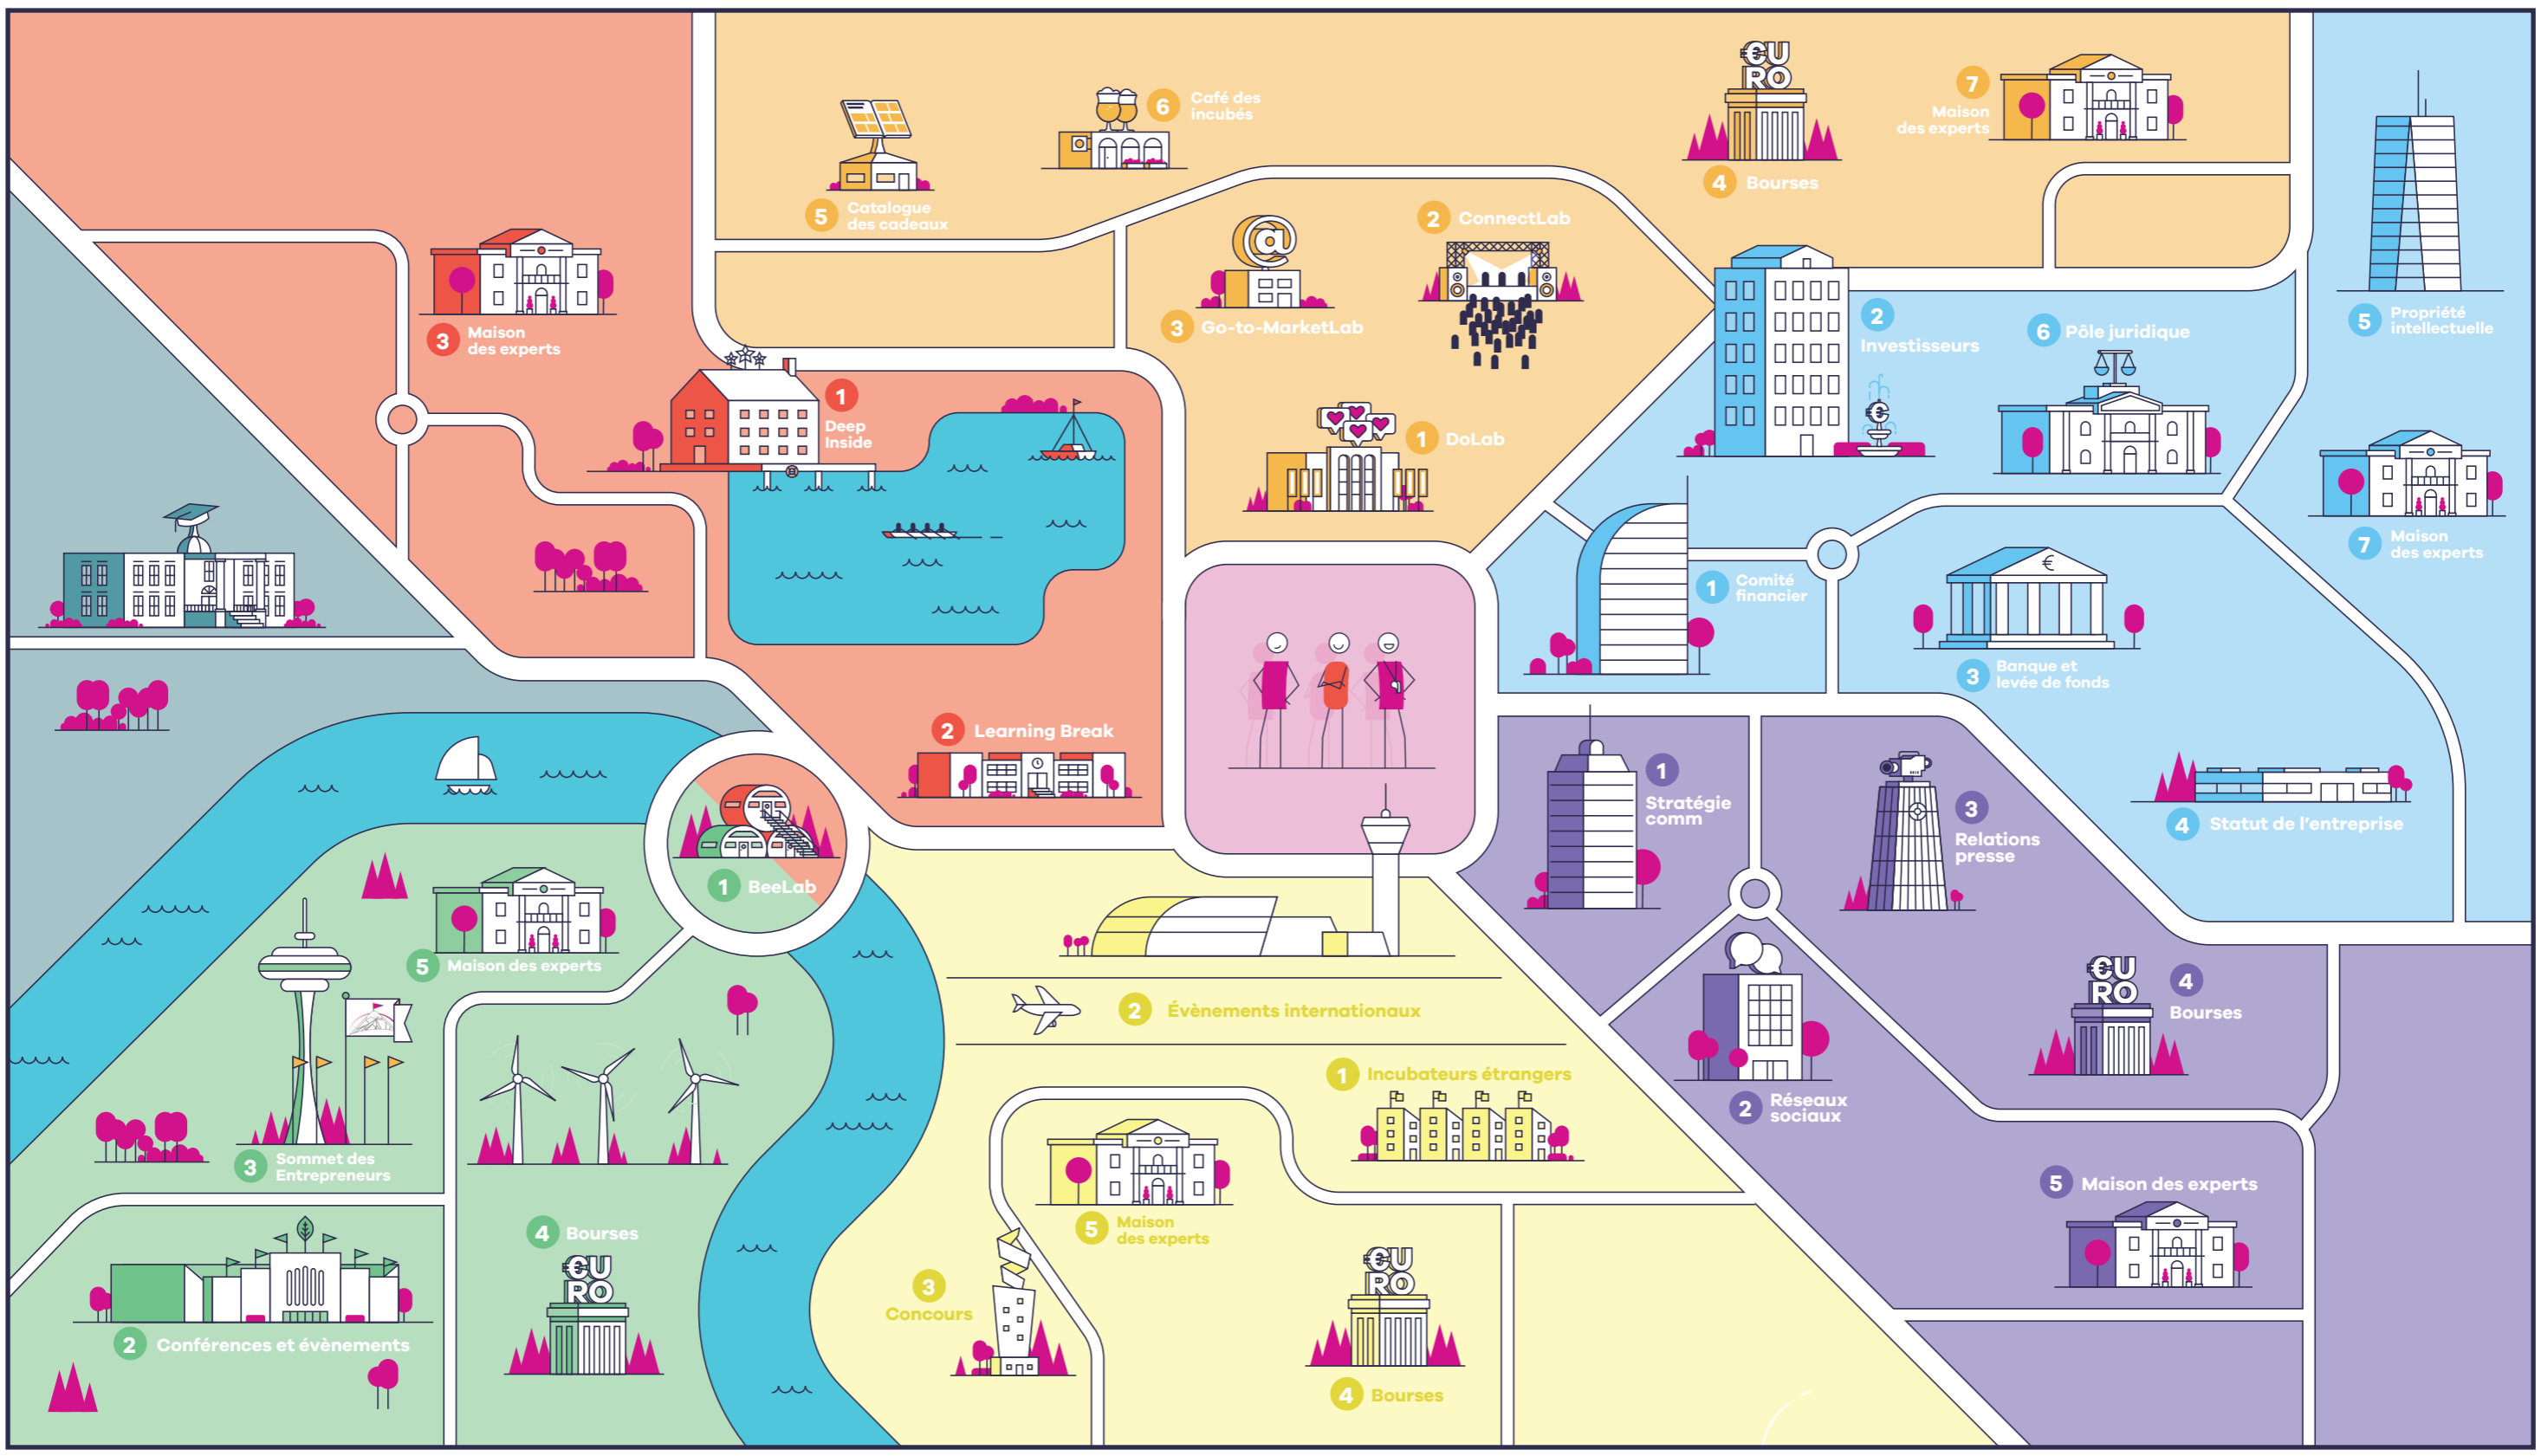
3 Maison des experts

1 Deep Inside

2 Learning Break

5 Catalogue des cadeaux

6 Café des incubés

4 Bourses

7 Maison des experts

2 ConnectLab

3 Go-to-MarketLab

1 DoLab

2 Investisseurs

6 Pôle juridique

5 Propriété intellectuelle

7 Maison des experts

1 Comité financier

3 Banque et levée de fonds

4 Statut de l'entreprise

1 Stratégie comm

3 Relations presse

4 Bourses

2 Réseaux sociaux

5 Maison des experts

1 BeeLab

5 Maison des experts

3 Sommet des Entrepreneurs

2 Conférences et évènements

4 Bourses

2 Évènements internationaux

1 Incubateurs étrangers

5 Maison des experts

3 Concours

4 Bourses